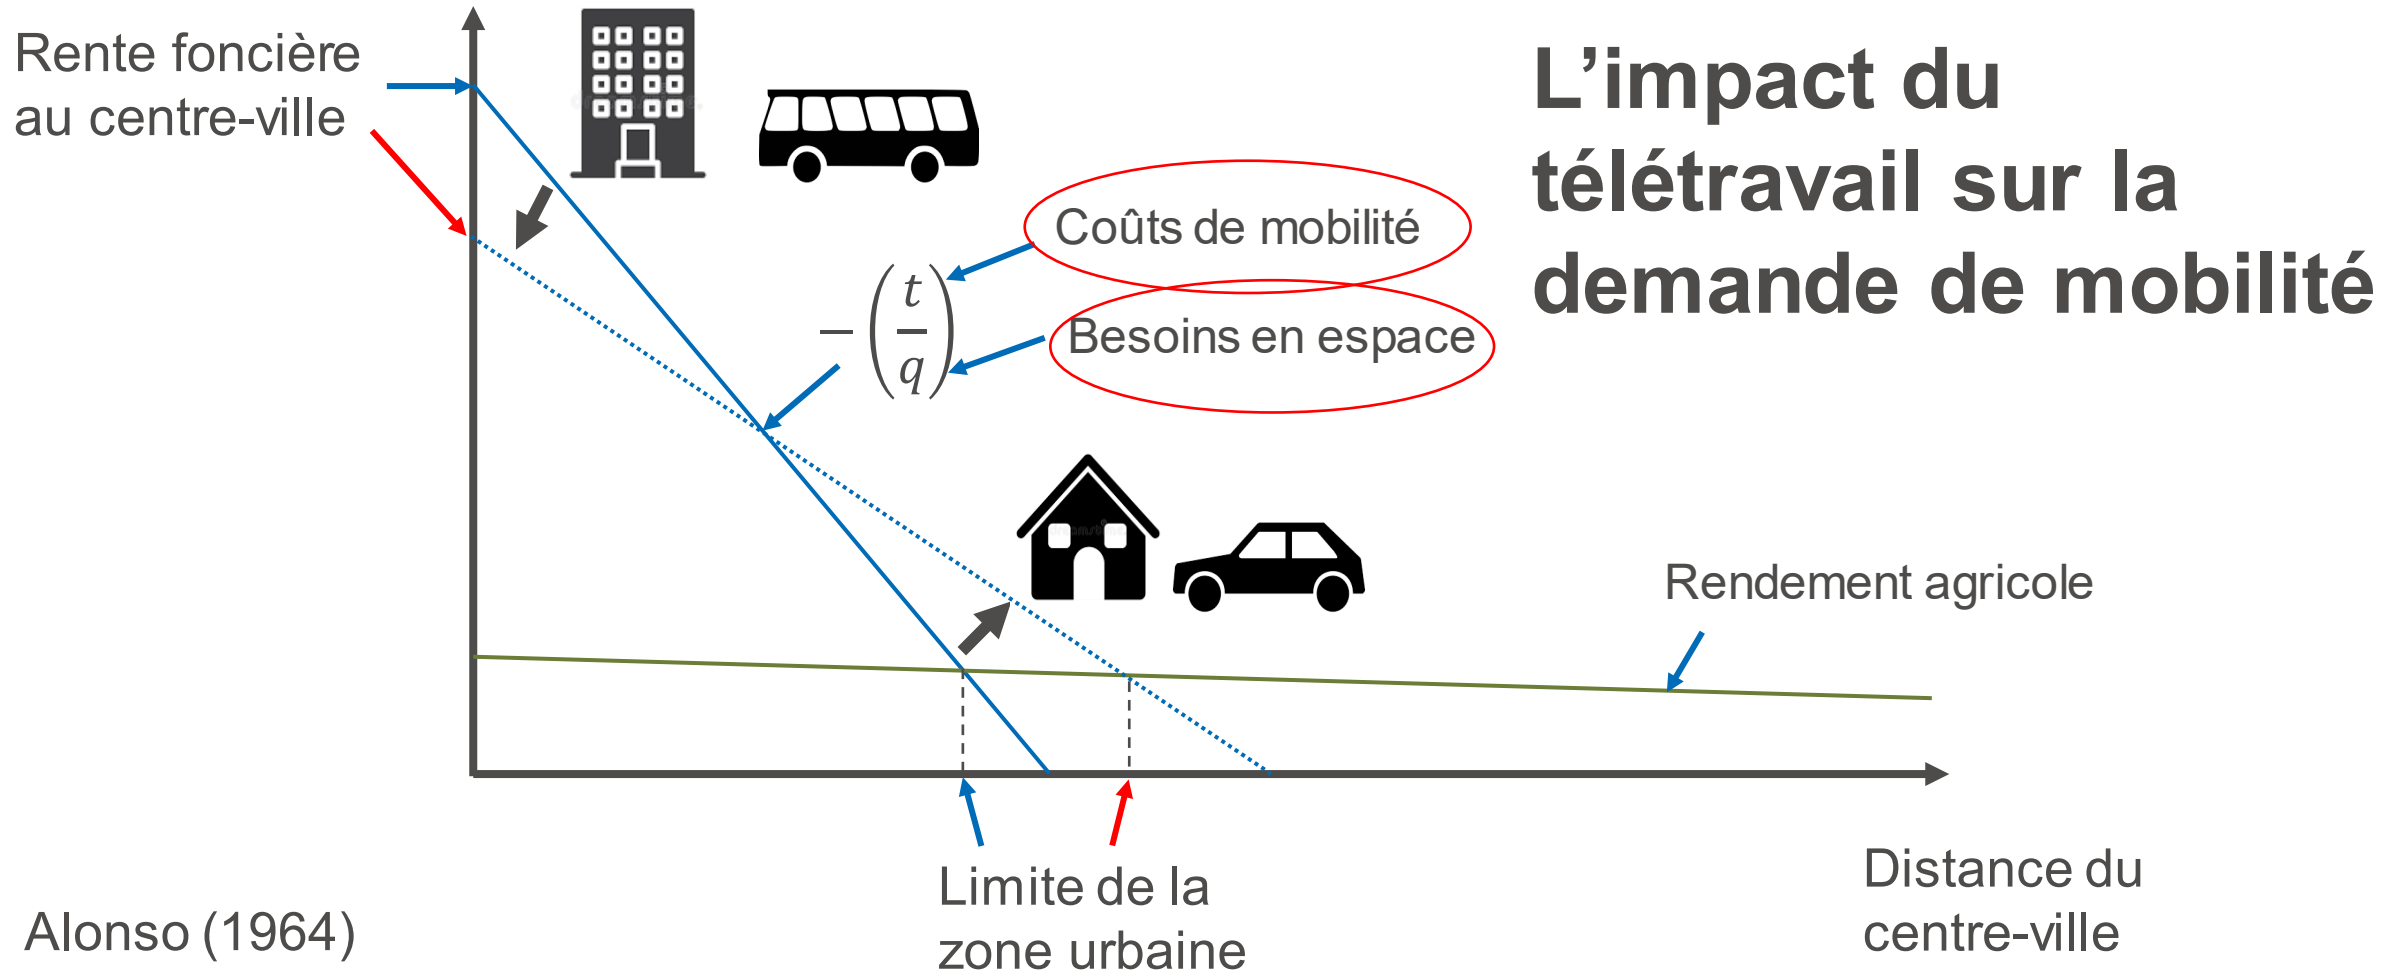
L’impact du télétravail sur la demande de mobilité

Rente foncière au centre-ville

Coûts de mobilité

$-\left(\frac{t}{q}\right)$

Besoins en espace

Rendement agricole

Limite de la zone urbaine

Distance du centre-ville

Alonso (1964)